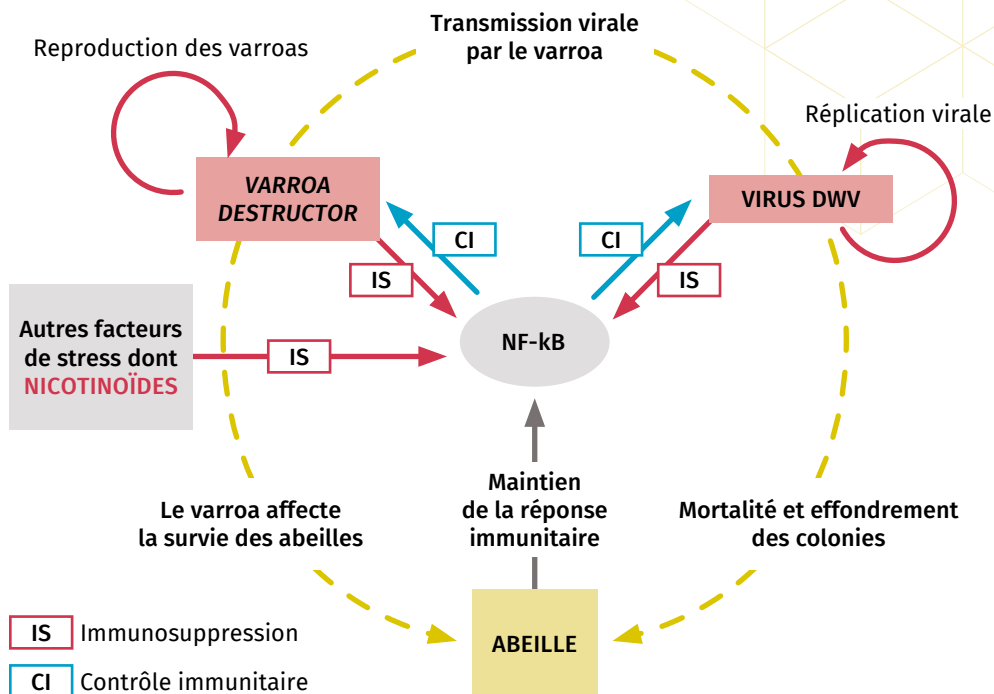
Transmission virale par le varroa

Reproduction des varroas

Réplication virale

VARROA DESTRUCTOR

VIRUS DWV

CI

CI

IS

IS

Autres facteurs de stress dont NICOTINOÏDES

IS

NF-kB

Maintien de la réponse immunitaire

Le varroa affecte la survie des abeilles

Mortalité et effondrement des colonies

ABEILLE

IS Immunosuppression

CI Contrôle immunitaire